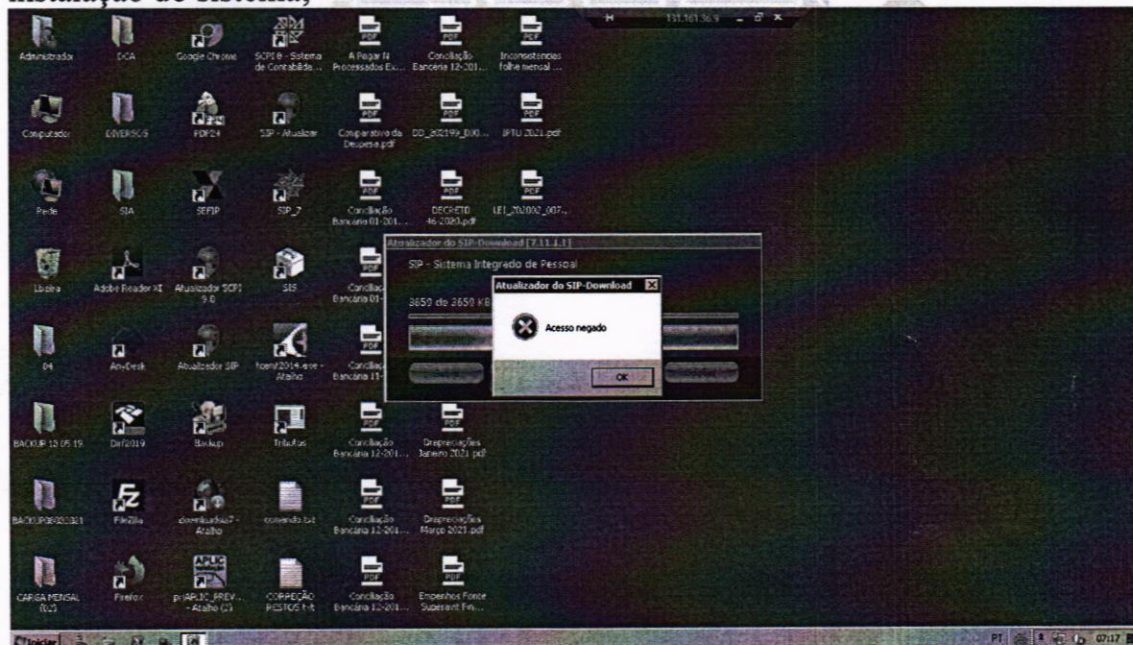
instalação do sistema;

Administrador
DCA
Google Chrome
SCPI 8 - Sistema de Contabilida...
A Pagar N Processados Ex...
Conciliação Bancária 12-201...
Inconsistencias folha mensal ...

Computador
DIVERSOS
PDF24
SIP - Atualizar
Comparativo da Despesa.pdf
DD_202199_000...
IPTU 2021.pdf

Rede
SIA
SEFIP
SIP_7
Conciliação Bancária 01-201...
DECRETO 46-2020.pdf
LEI_202002_007...

Lixeira
Adobe Reader XI
Atualizador SCPI 9.0
SIS
Conciliação Bancária 01-...

04
AnyDesk
Atualizador SIP
hcm2014.exe - Atalho
Conciliação Bancária 11-...

BACKUP 12 05 19
Dirf2019
Backup
Tributos
Conciliação Bancária 12-201...
Depreciações Janeiro 2021.pdf

BACKUP08032021
FileZilla
download...7 - Atalho
comando.txt
Conciliação Bancária 12-201...
Depreciações Março 2021.pdf

CARGA MENSAL (02)
Firefox
prjAPLIC_PREV... - Atalho (2)
CORREÇÃO PESTOS.txt
Conciliação Bancária 12-201...
Empenhos Fonte Superavit Fin...

Atualizador do SIP-Download [7.11.1.1]
SIP - Sistema Integrado de Pessoal
3650 de 3650 KB

Atualizador do SIP-Download
Acesso negado
OK

131.161.36.9

Iniciar
PT 07:17